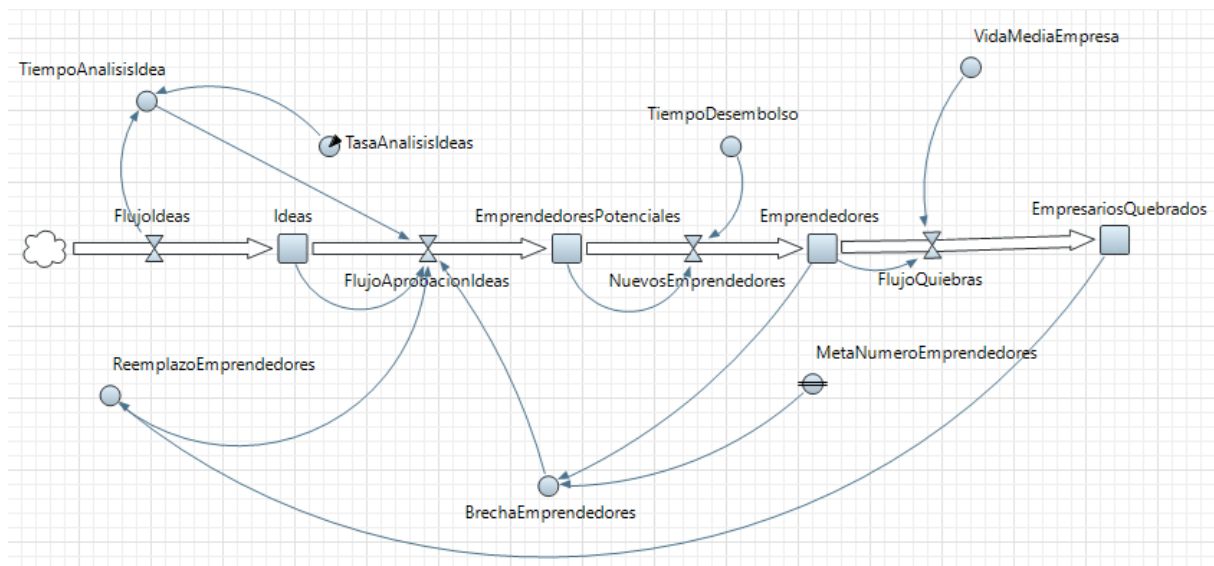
VidaMediaEmpresa

TiempoAnalisisIdea

TasaAnalisisIdeas

TiempoDesembolso

FlujoIdeas

Ideas

EmprendedoresPotenciales

Emprendedores

EmpresariosQuebrados

FlujoAprobacionIdeas

NuevosEmprendedores

FlujoQuiebras

ReemplazoEmprendedores

MetaNumeroEmprendedores

BrechaEmprendedores